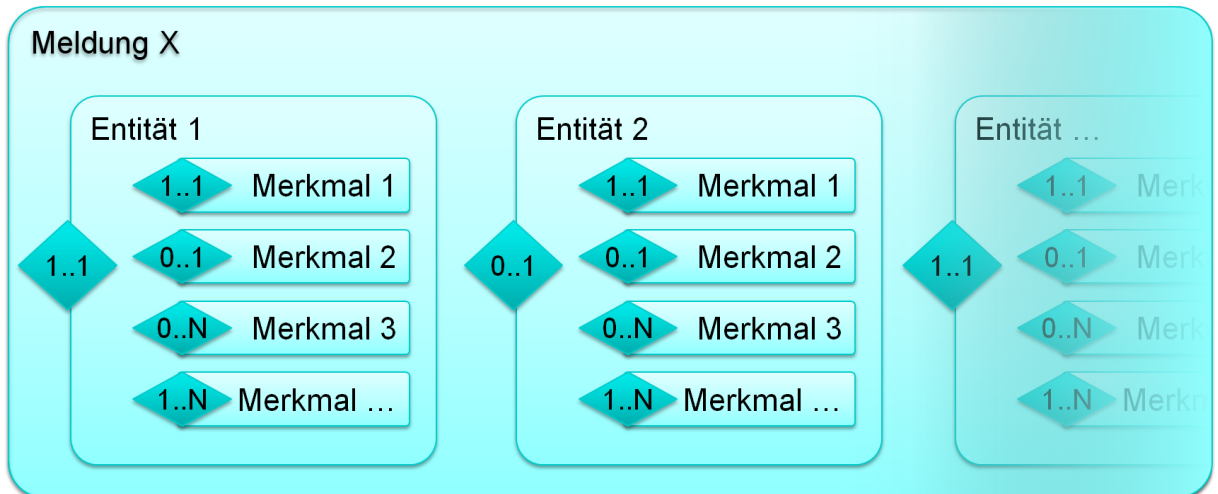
Meldung X

1..1

Entität 1

1..1 Merkmal 1

0..1 Merkmal 2

0..N Merkmal 3

1..N Merkmal …

0..1

Entität 2

1..1 Merkmal 1

0..1 Merkmal 2

0..N Merkmal 3

1..N Merkmal …

1..1

Entität …

1..1 Merk

0..1 Merk

0..N Merk

1..N Merkm